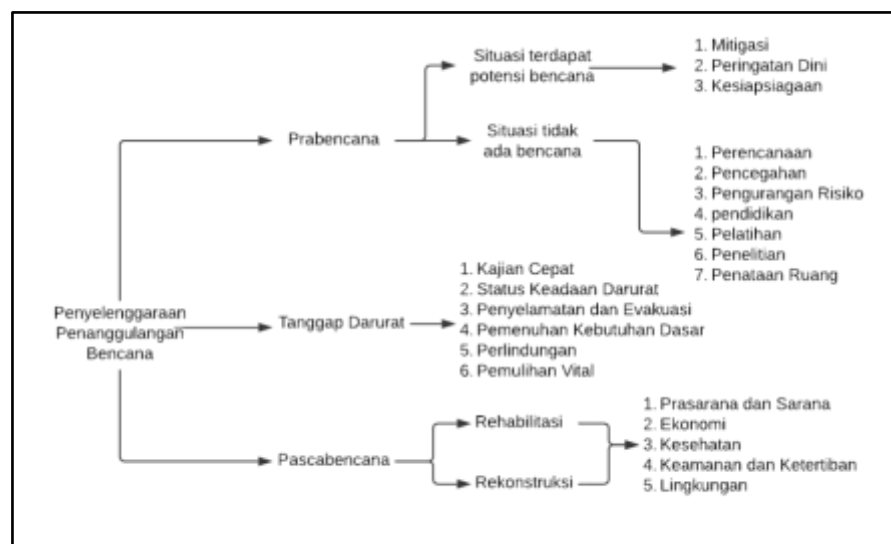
Penyelenggaraan Penanggulangan Bencana

Prabencana

Situasi terdapat potensi bencana

1. Mitigasi
2. Peringatan Dini
3. Kesiapsiagaan

Situasi tidak ada bencana

1. Perencanaan
2. Pencegahan
3. Pengurangan Risiko
4. pendidikan
5. Pelatihan
6. Penelitian
7. Penataan Ruang

Tanggap Darurat

1. Kajian Cepat
2. Status Keadaan Darurat
3. Penyelamatan dan Evakuasi
4. Pemenuhan Kebutuhan Dasar
5. Perlindungan
6. Pemulihan Vital

Pascabencana

Rehabilitasi

Rekonstruksi

1. Prasarana dan Sarana
2. Ekonomi
3. Kesehatan
4. Keamanan dan Ketertiban
5. Lingkungan